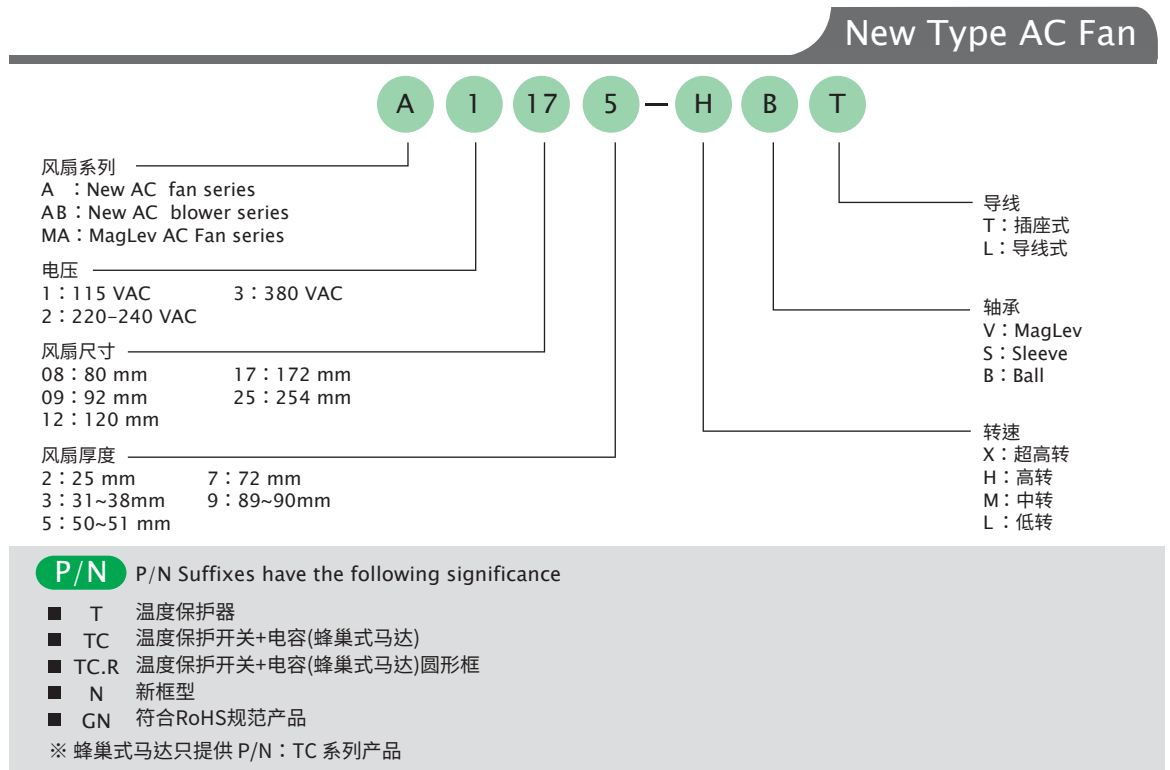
New Type AC Fan

A 1 17 5 – H B T

风扇系列
A ：New AC fan series
AB：New AC blower series
MA：MagLev AC Fan series

电压
1：115 VAC
3：380 VAC
2：220-240 VAC

风扇尺寸
08：80 mm
17：172 mm
09：92 mm
25：254 mm
12：120 mm

风扇厚度
2：25 mm
7：72 mm
3：31~38mm
9：89~90mm
5：50~51 mm

导线
T：插座式
L：导线式

轴承
V：MagLev
S：Sleeve
B：Ball

转速
X：超高转
H：高转
M：中转
L：低转

P/N P/N Suffixes have the following significance

■ T 温度保护器
■ TC 温度保护开关+电容(蜂巢式马达)
■ TC.R 温度保护开关+电容(蜂巢式马达)圆形框
■ N 新框型
■ GN 符合RoHS规范产品
※ 蜂巢式马达只提供 P/N：TC 系列产品